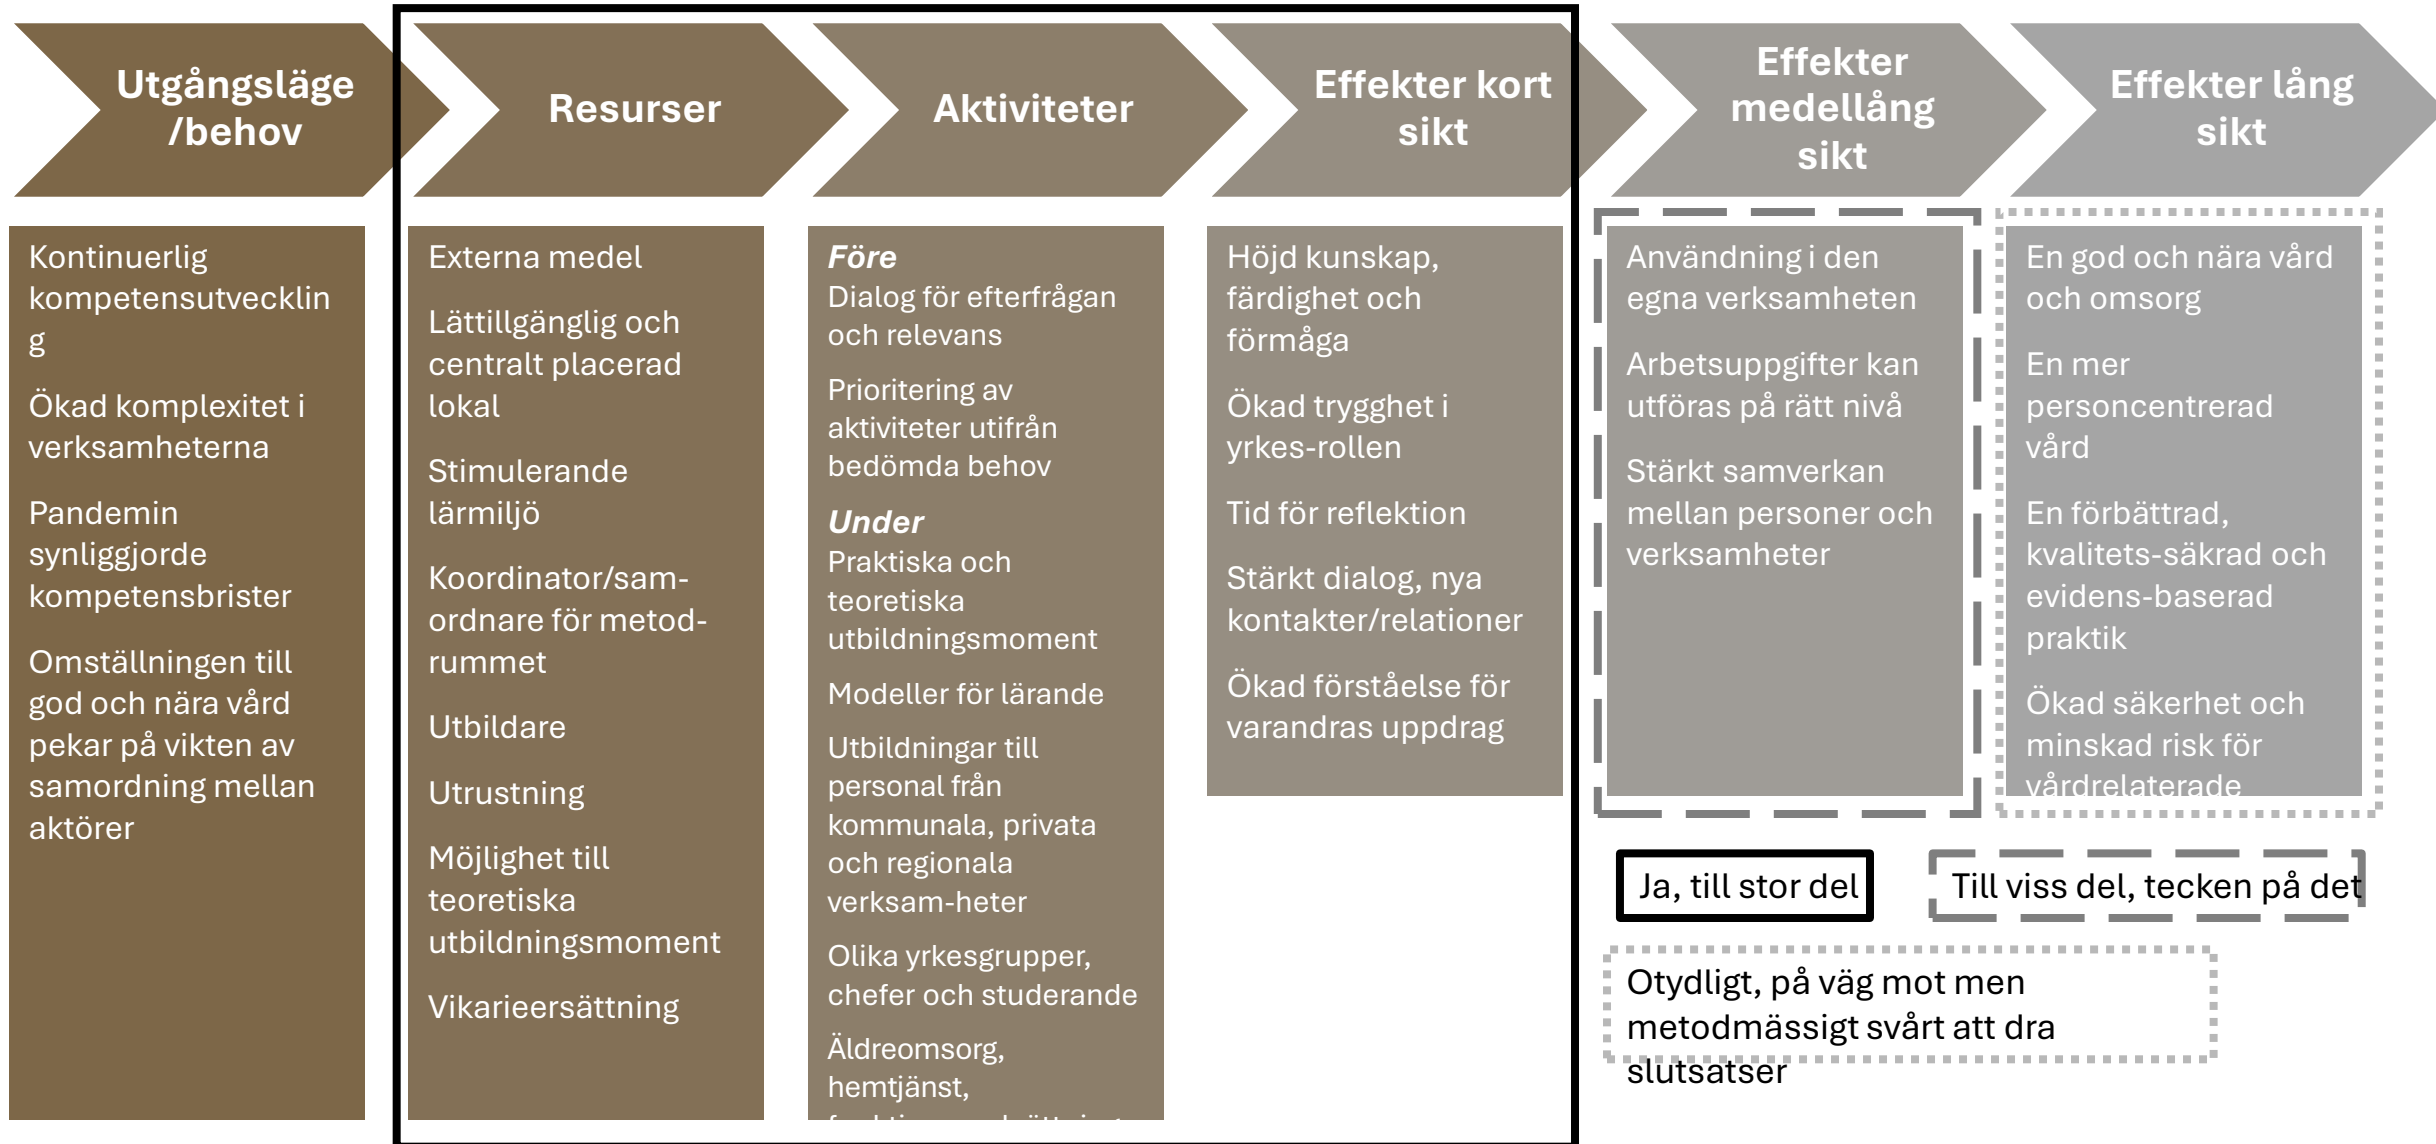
Utgångsläge /behov

Resurser

Aktiviteter

Effekter kort sikt

Effekter medellång sikt

Effekter lång sikt

Kontinuerlig kompetensutvecklin g

Ökad komplexitet i verksamheterna

Pandemin synliggjorde kompetensbrister

Omställningen till god och nära vård pekar på vikten av samordning mellan aktörer

Externa medel

Lättillgänglig och centralt placerad lokal

Stimulerande lärmiljö

Koordinator/samordnare för metodrummet

Utbildare

Utrustning

Möjlighet till teoretiska utbildningsmoment

Vikarieersättning

**Före**
Dialog för efterfrågan och relevans

Prioritering av aktiviteter utifrån bedömda behov

**Under**
Praktiska och teoretiska utbildningsmoment

Modeller för lärande

Utbildningar till personal från kommunala, privata och regionala verksam-heter

Olika yrkesgrupper, chefer och studerande

Äldreomsorg, hemtjänst, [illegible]

Höjd kunskap, färdighet och förmåga

Ökad trygghet i yrkes-rollen

Tid för reflektion

Stärkt dialog, nya kontakter/relationer

Ökad förståelse för varandras uppdrag

Användning i den egna verksamheten

Arbetsuppgifter kan utföras på rätt nivå

Stärkt samverkan mellan personer och verksamheter

En god och nära vård och omsorg

En mer personcentrerad vård

En förbättrad, kvalitets-säkrad och evidens-baserad praktik

Ökad säkerhet och minskad risk för vårdrelaterade

Ja, till stor del

Till viss del, tecken på det

Otydligt, på väg mot men metodmässigt svårt att dra slutsatser